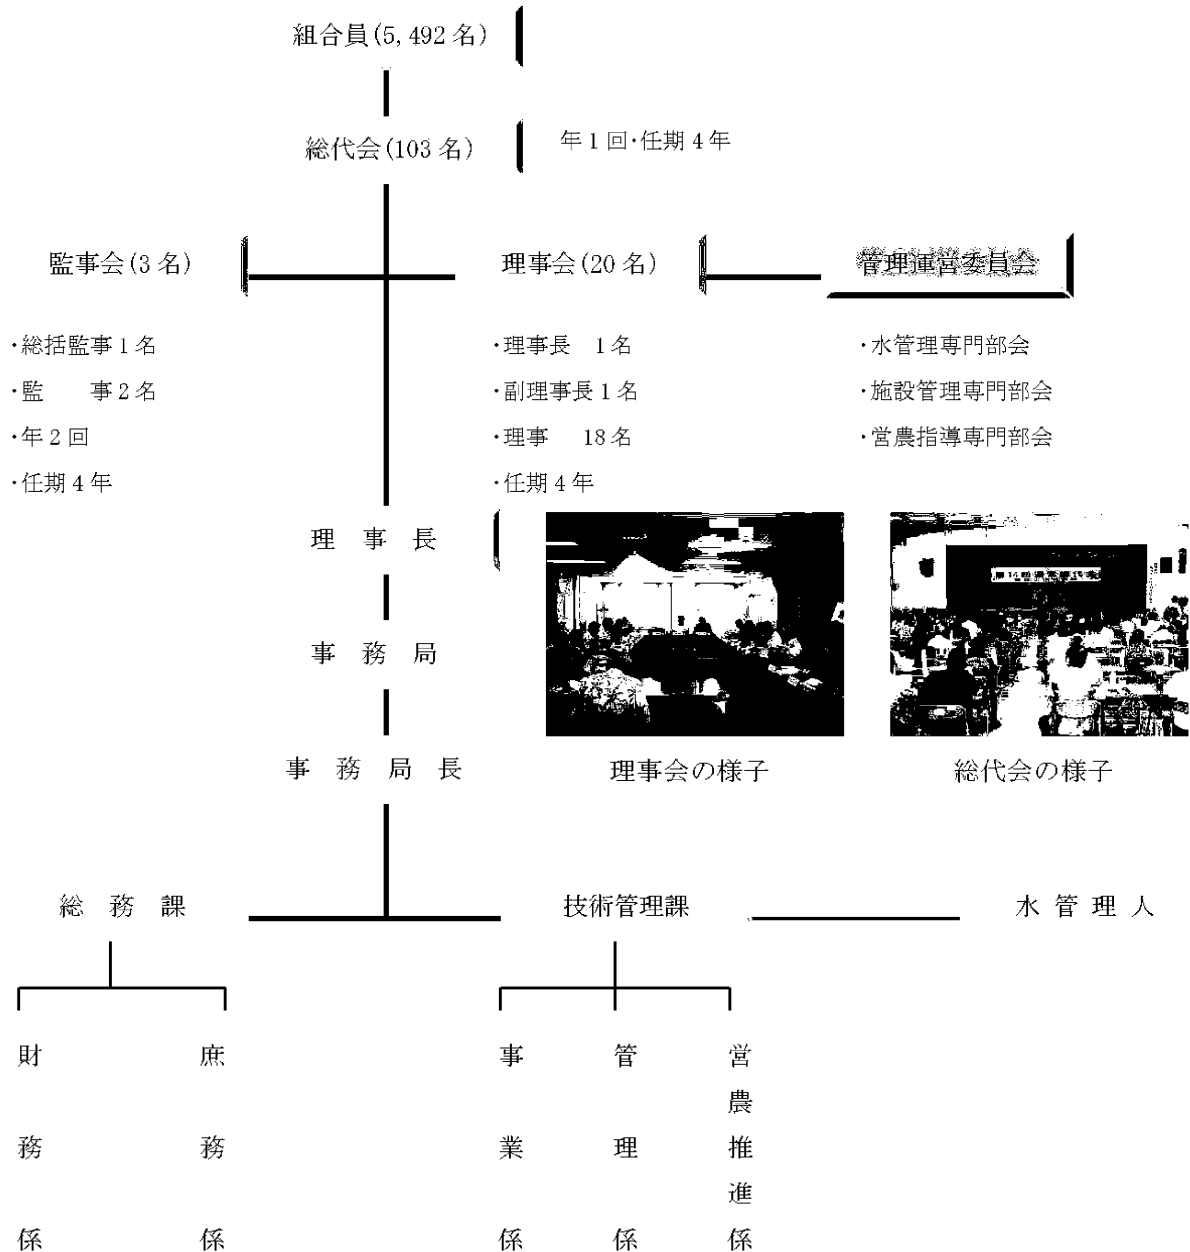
組合員(5, 492 名)

総代会(103 名)

年 1 回･任期 4 年

監事会(3 名)

理事会(20 名)

管理運営委員会

･総括監事 1 名
･監　　事 2 名
･年 2 回
･任期 4 年

･理事長　1 名
･副理事長 1 名
･理事　 18 名
･任期 4 年

･水管理専門部会
･施設管理専門部会
･営農指導専門部会

理　事　長

事　務　局

事　務　局　長

理事会の様子

総代会の様子

総　務　課

技術管理課

水　管　理　人

財務係

庶務係

事業係

管理係

営農推進係